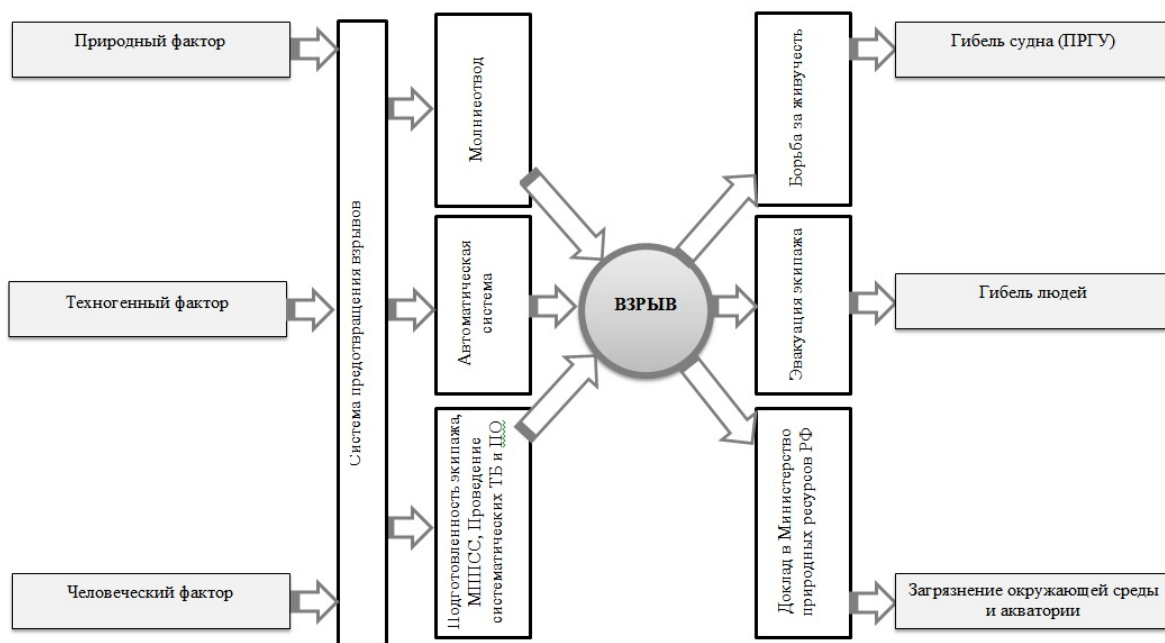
Природный фактор

Техногенный фактор

Человеческий фактор

Система предотвращения взрывов

Молниеотвод

Автоматическая система

Подготовленность экипажа, МППСС, Проведение систематических ТБ и ПО

ВЗРЫВ

Борьба за живучесть

Эвакуация экипажа

Доклад в Министерство природных ресурсов РФ

Гибель судна (ПРГУ)

Гибель людей

Загрязнение окружающей среды и акватории